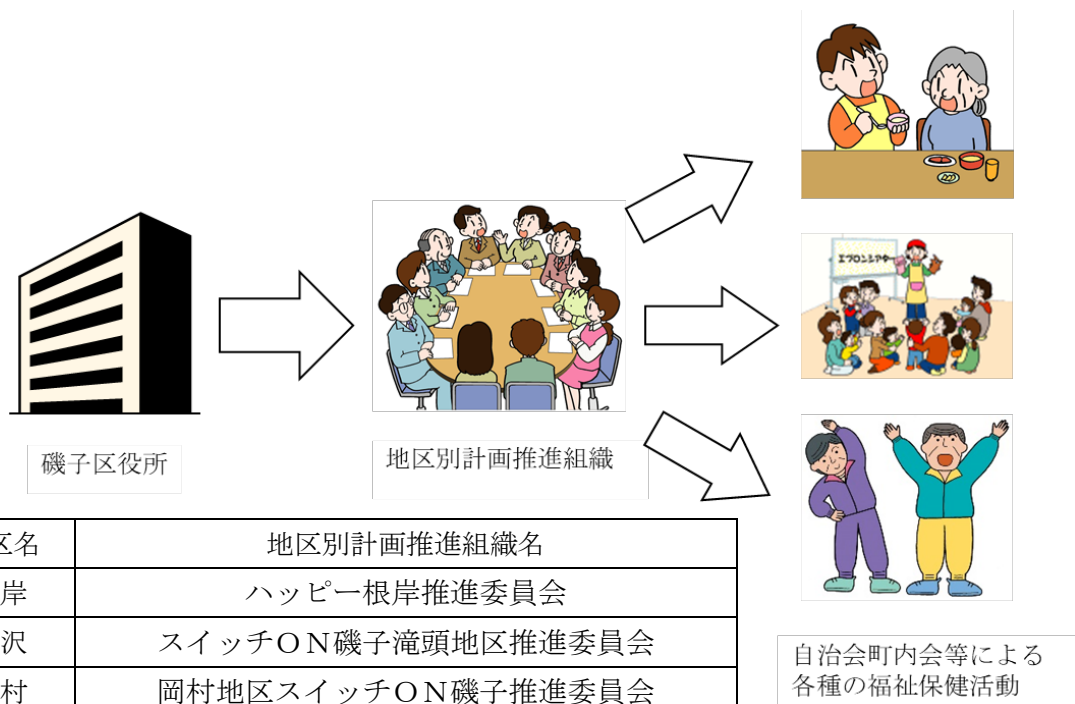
エプロンシアター

磯子区役所

地区別計画推進組織

自治会町内会等による各種の福祉保健活動

| 区名 | 地区別計画推進組織名 |
|---|---|
| 岸 | ハッピー根岸推進委員会 |
| 沢 | スイッチＯＮ磯子滝頭地区推進委員会 |
| 村 | 岡村地区スイッチＯＮ磯子推進委員会 |